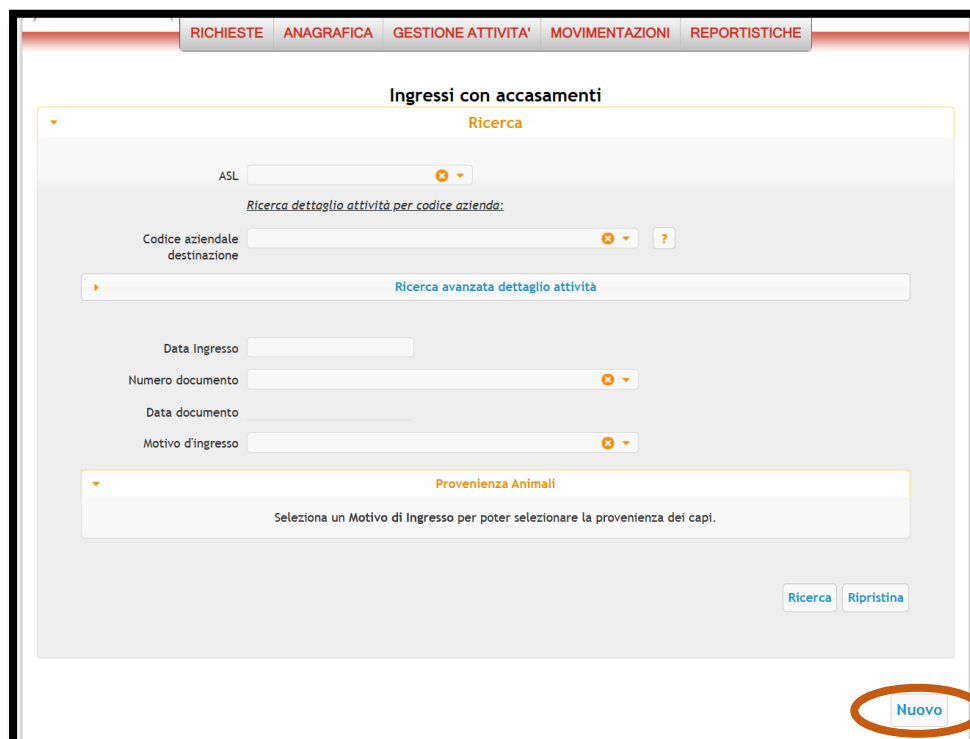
RICHIESTE ANAGRAFICA GESTIONE ATTIVITA' MOVIMENTAZIONI REPORTISTICHE

Ingressi con accasamenti

Ricerca

ASL

Ricerca dettaglio attività per codice azienda:

Codice aziendale destinazione

?

Ricerca avanzata dettaglio attività

Data Ingresso

Numero documento

Data documento

Motivo d'ingresso

Provenienza Animali

Seleziona un Motivo di Ingresso per poter selezionare la provenienza dei capi.

Ricerca Ripristina

Nuovo